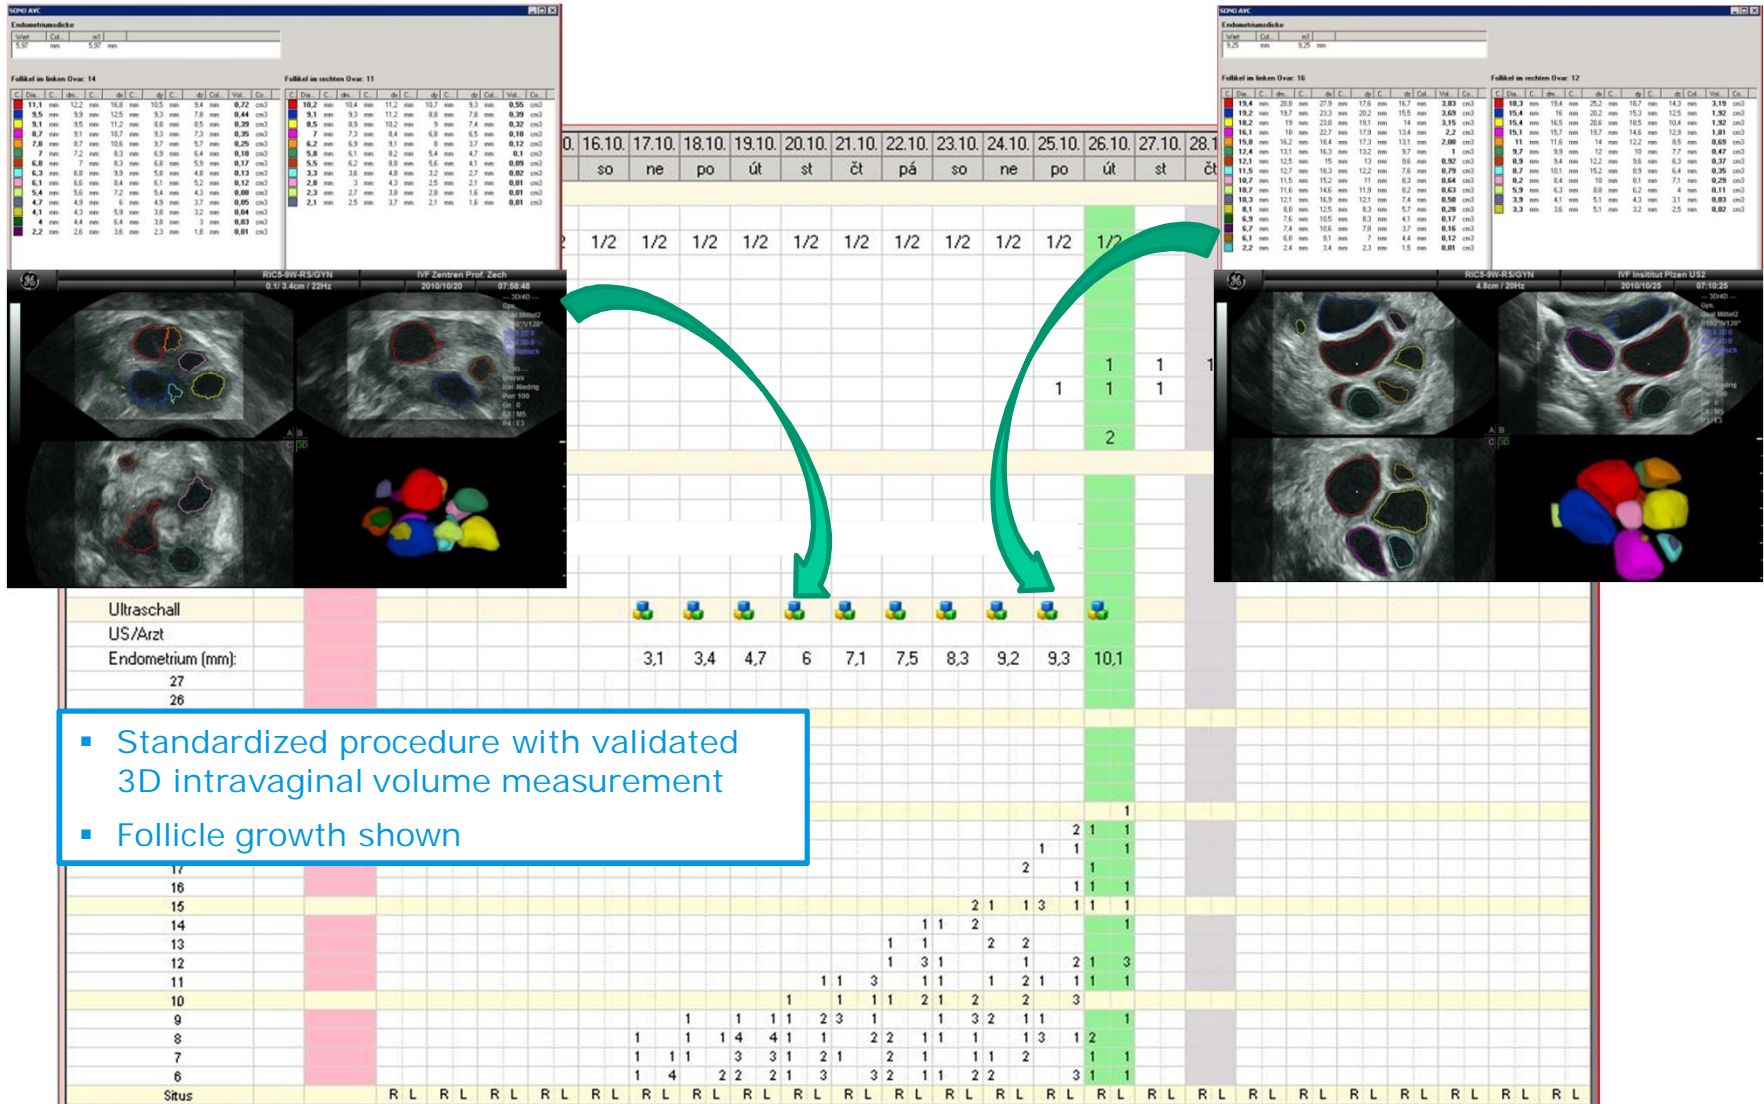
SONO AVC

Endometriumdicke

Follikel im linken Ovar: 14

Follikel im rechten Ovar: 11

RIC5-9W-RS/GYN

IVF Zentren Prof. Zech

2010/10/20

| 16.10. | 17.10. | 18.10. | 19.10. | 20.10. | 21.10. | 22.10. | 23.10. | 24.10. | 25.10. | 26.10. | 27.10. | 28.1 |
|---|---|---|---|---|---|---|---|---|---|---|---|---|
| so | ne | po | út | st | čt | pá | so | ne | po | út | st | čt |
| 1/2 | 1/2 | 1/2 | 1/2 | 1/2 | 1/2 | 1/2 | 1/2 | 1/2 | 1/2 | 1/2 | | |

SONO AVC

Endometriumdicke

Follikel im linken Ovar: 16

Follikel im rechten Ovar: 12

RIC5-9W-RS/GYN

IVF Institut Plzen US2

2010/10/25

Ultraschall

US/Arzt

Endometrium (mm): 3,1 3,4 4,7 6 7,1 7,5 8,3 9,2 9,3 10,1

27

26

▪ Standardized procedure with validated 3D intravaginal volume measurement

▪ Follicle growth shown

17

16

15

14

13

12

11

10

9

8

7

6

Situs R L R L R L R L R L R L R L R L R L R L R L R L R L R L R L R L R L R L R L R L R L R L R L R L